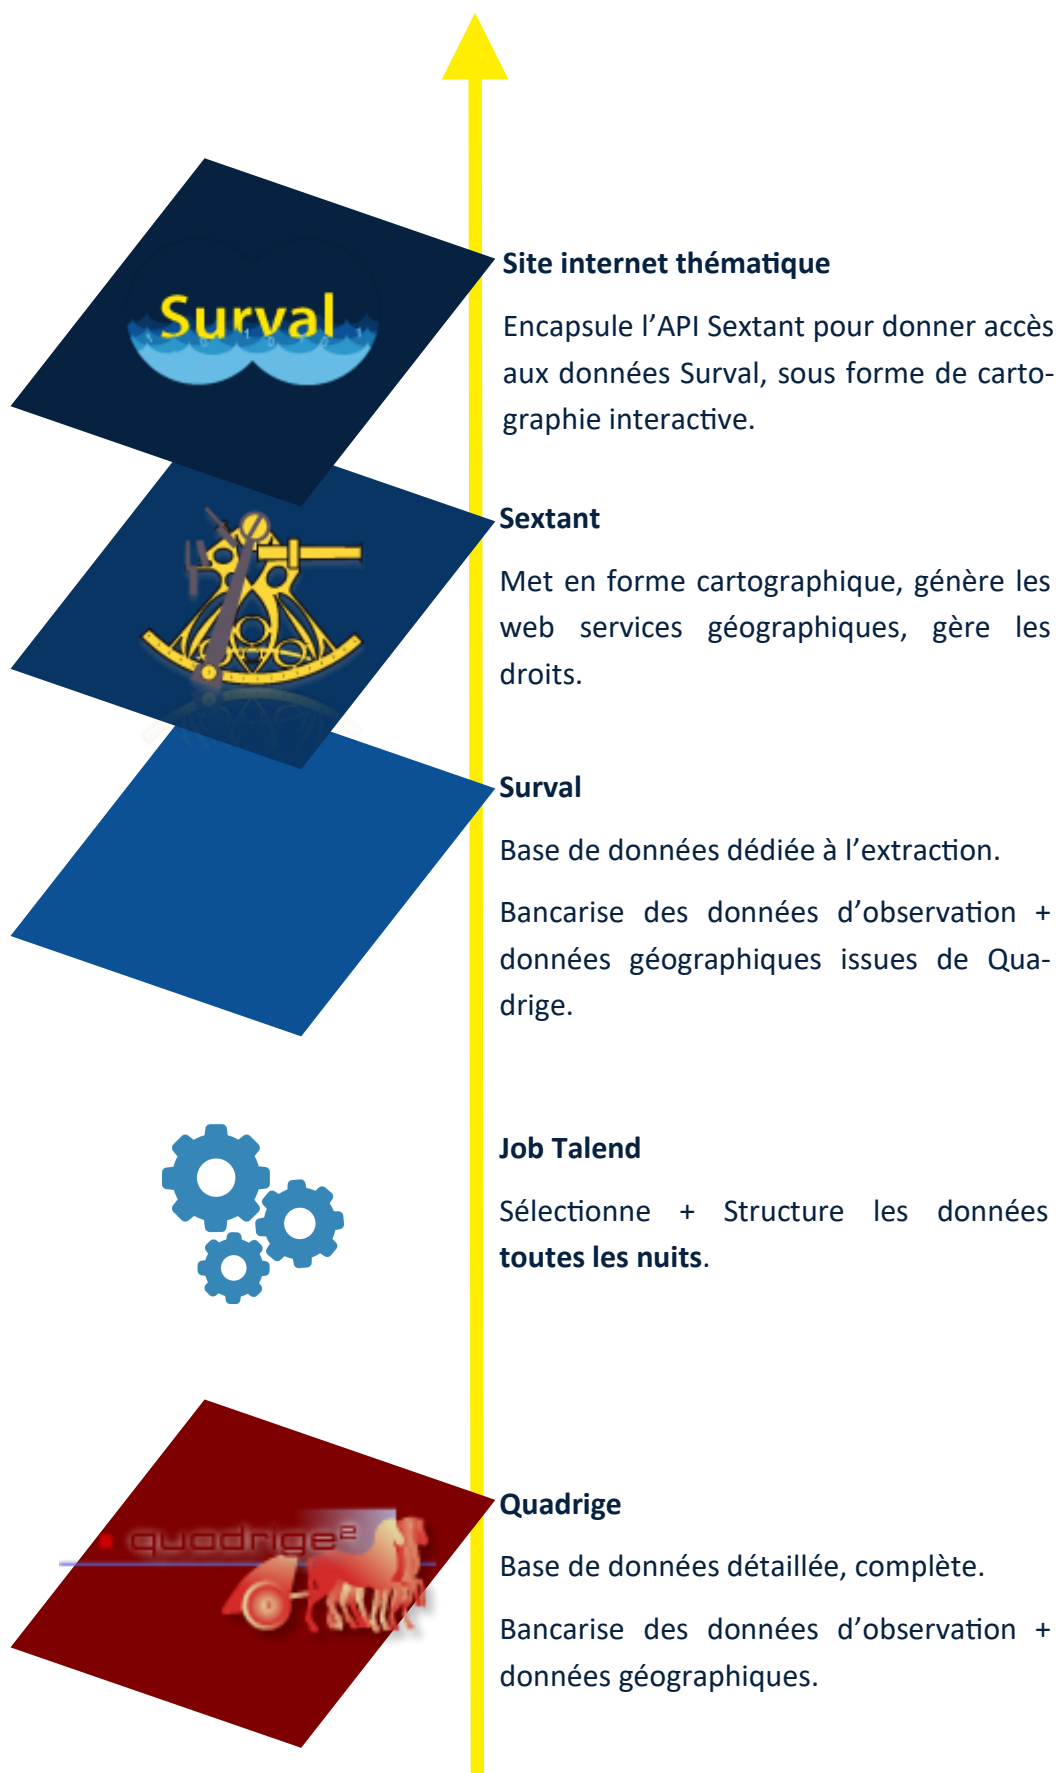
Surval

Site internet thématique

Encapsule l'API Sextant pour donner accès aux données Surval, sous forme de cartographie interactive.

Sextant

Met en forme cartographique, génère les web services géographiques, gère les droits.

Surval

Base de données dédiée à l'extraction.

Bancarise des données d'observation + données géographiques issues de Quadrige.

Job Talend

Sélectionne + Structure les données **toutes les nuits**.

quadrige²

Quadrige

Base de données détaillée, complète.

Bancarise des données d'observation + données géographiques.